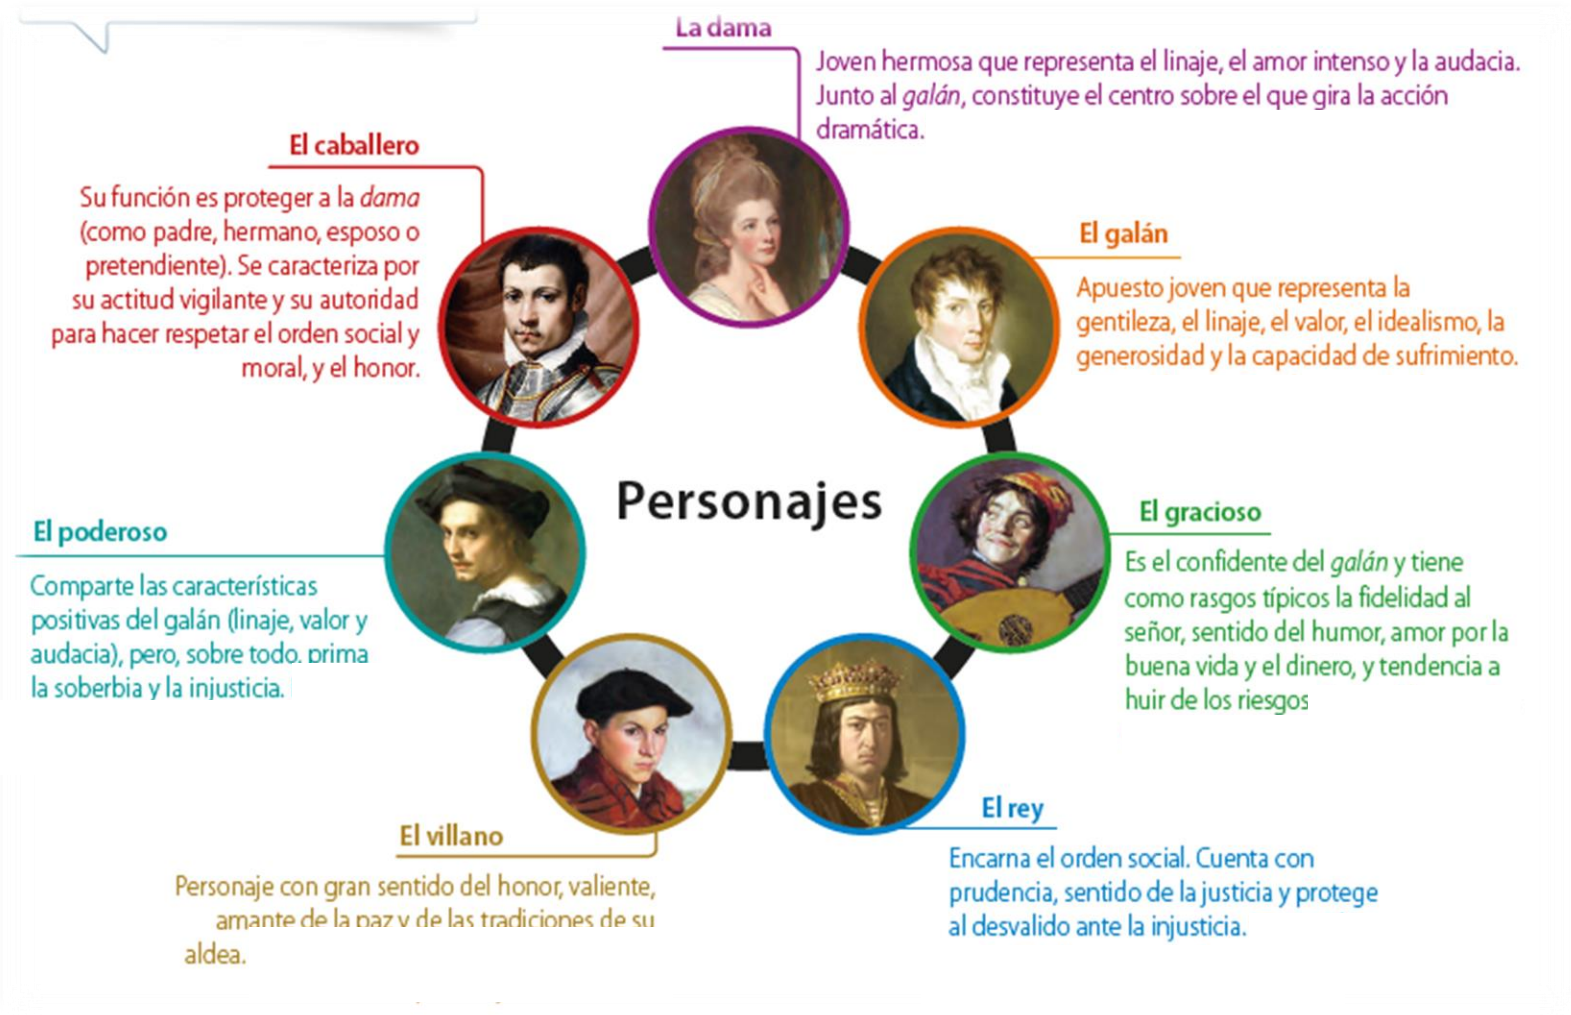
Personajes

La dama

Joven hermosa que representa el linaje, el amor intenso y la audacia. Junto al *galán*, constituye el centro sobre el que gira la acción dramática.

El caballero

Su función es proteger a la *dama* (como padre, hermano, esposo o pretendiente). Se caracteriza por su actitud vigilante y su autoridad para hacer respetar el orden social y moral, y el honor.

El galán

Apuesto joven que representa la gentileza, el linaje, el valor, el idealismo, la generosidad y la capacidad de sufrimiento.

El poderoso

Comparte las características positivas del galán (linaje, valor y audacia), pero, sobre todo, prima la soberbia y la injusticia.

El gracioso

Es el confidente del *galán* y tiene como rasgos típicos la fidelidad al señor, sentido del humor, amor por la buena vida y el dinero, y tendencia a huir de los riesgos

El villano

Personaje con gran sentido del honor, valiente, amante de la paz y de las tradiciones de su aldea.

El rey

Encarna el orden social. Cuenta con prudencia, sentido de la justicia y protege al desvalido ante la injusticia.